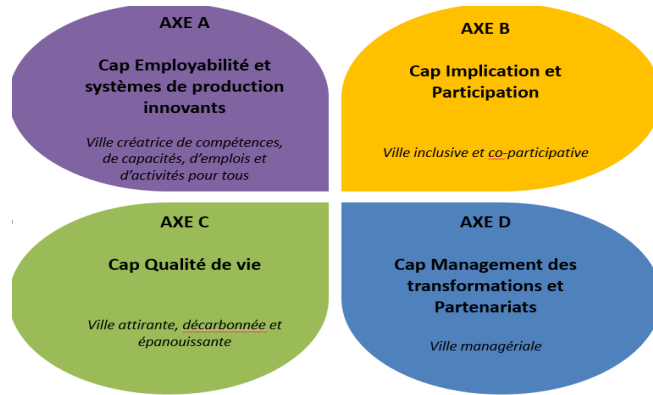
AXE A

Cap Employabilité et systèmes de production innovants

Ville créatrice de compétences, de capacités, d'emplois et d'activités pour tous

AXE B

Cap Implication et Participation

Ville inclusive et co-participative

AXE C

Cap Qualité de vie

Ville attirante, décarbonnée et épanouissante

AXE D

Cap Management des transformations et Partenariats

Ville managériale